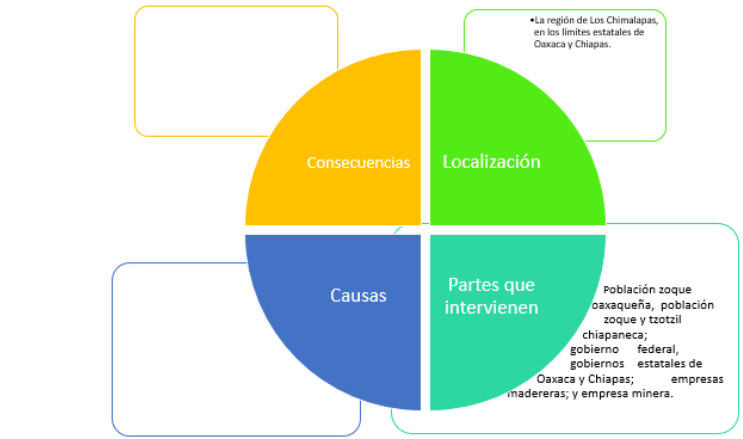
•La región de Los Chimalapas, en los límites estatales de Oaxaca y Chiapas.

Consecuencias

Localización

Causas

Partes que intervienen

Población zoque oaxaqueña, población zoque y tzotzil chiapaneca; gobierno federal, gobiernos estatales de Oaxaca y Chiapas; empresas madereras; y empresa minera.